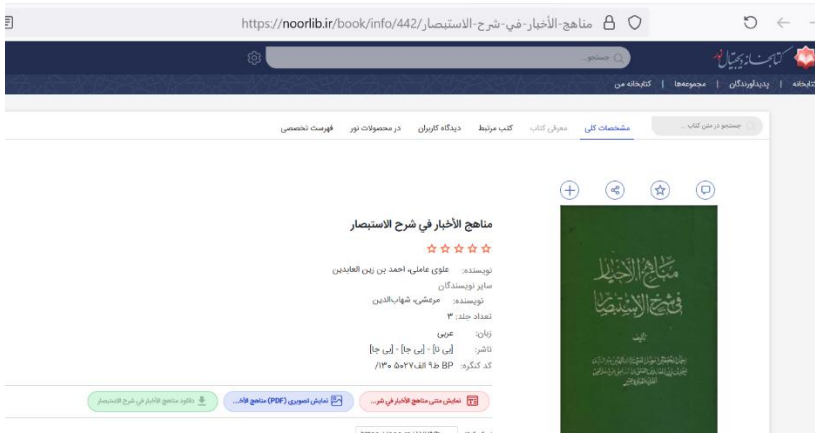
https://noorlib.ir/book/info/442/مناهج-الأخبار-في-شرح-الاستبصار

جستجو...

کتابخانه | پدیدآورندگان | مجموعه‌ها | کتابخانه من

جستجو در متن کتاب ...

مشخصات کلی | معرفی کتاب | کتب مرتبط | دیدگاه کاربران | در محصولات نور | فهرست تخصصی

مناهج الأخبار في شرح الاستبصار

نویسنده: علوی عاملی، احمد بن زین العابدین
سایر نویسندگان
نویسنده: مرعشی، شهاب‌الدین
تعداد جلد: ۳
زبان: عربی
ناشر: [بی تا] - [بی جا] - [بی جا]
کد کنگره: BP ۱۳۰/ ۵ ع۲۷ الف ۹ ط

نمایش متنی مناهج الأخبار في شر...
نمایش تصویری (PDF) مناهج الأخ...
دانلود مناهج الأخبار في شرح الاستبصار

مناهج الأخبار في شرح الاستبصار